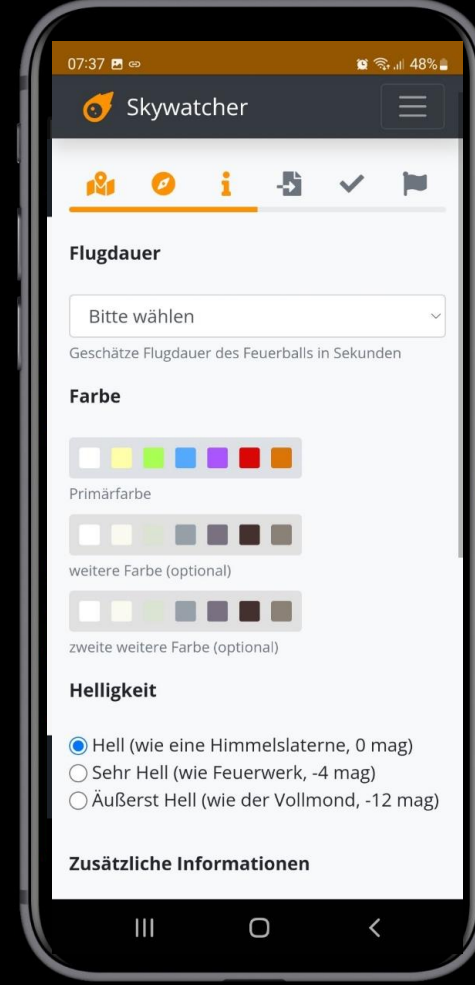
07:37 48%

Skywatcher

Flugdauer

Bitte wählen

Geschätze Flugdauer des Feuerballs in Sekunden

Farbe

Primärfarbe

weitere Farbe (optional)

zweite weitere Farbe (optional)

Helligkeit

Hell (wie eine Himmelslaterne, 0 mag)
Sehr Hell (wie Feuerwerk, -4 mag)
Äußerst Hell (wie der Vollmond, -12 mag)

Zusätzliche Informationen